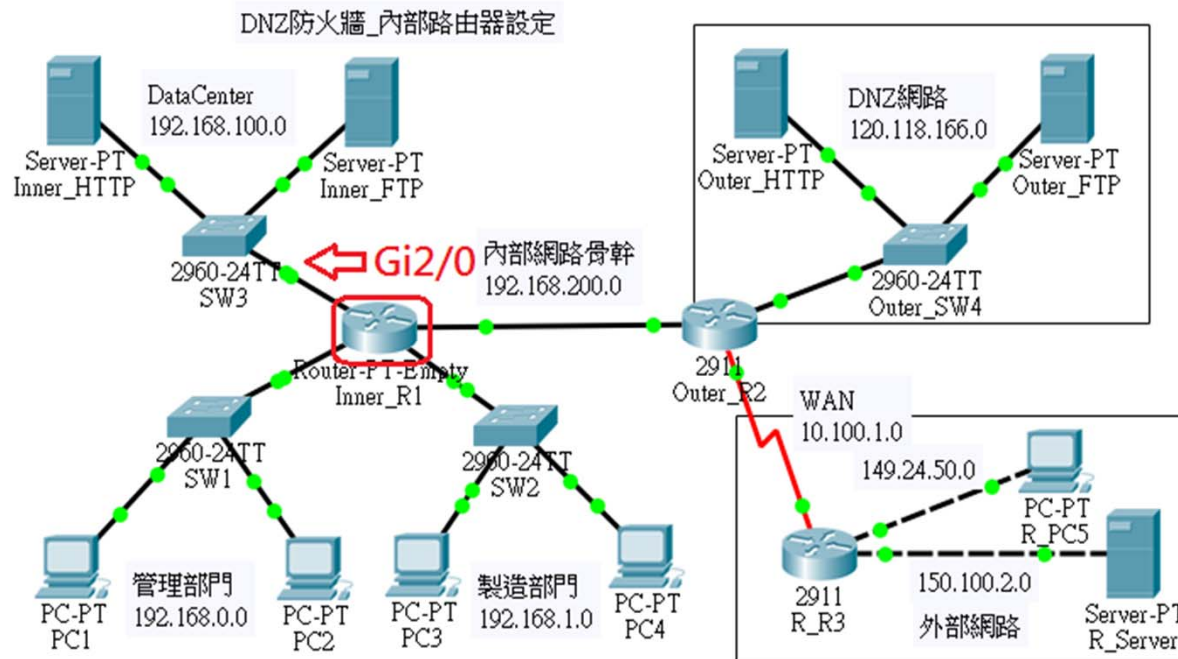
DNZ防火牆_內部路由器設定

DataCenter
192.168.100.0

Server-PT
Inner_HTTP

Server-PT
Inner_FTP

2960-24TT
SW3

Gi2/0

內部網路骨幹
192.168.200.0

Router-PT-Empty
Inner_R1

DNZ網路
120.118.166.0

Server-PT
Outer_HTTP

Server-PT
Outer_FTP

2960-24TT
Outer_SW4

2911
Outer_R2

WAN
10.100.1.0

149.24.50.0

PC-PT
R_PC5

2960-24TT
SW1

2960-24TT
SW2

2911
R_R3

150.100.2.0

外部網路

Server-PT
R_Server

PC-PT
PC1

管理部門
192.168.0.0

PC-PT
PC2

PC-PT
PC3

製造部門
192.168.1.0

PC-PT
PC4